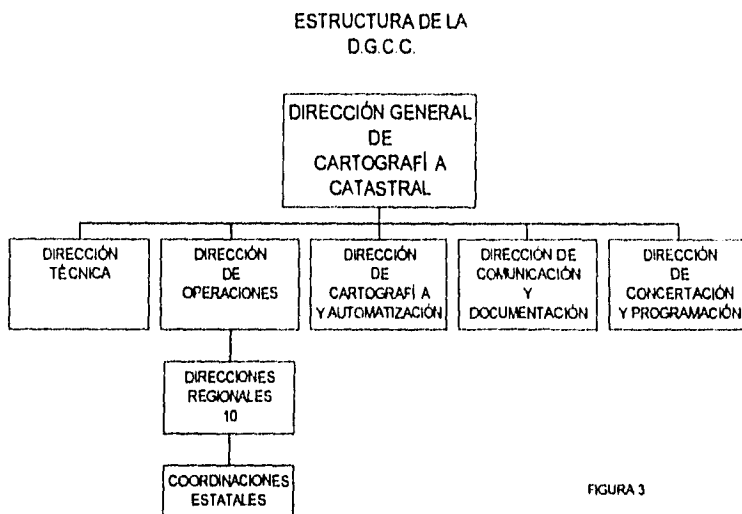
ESTRUCTURA DE LA D.G.C.C.

DIRECCIÓN GENERAL DE CARTOGRAFÍ A CATASTRAL

DIRECCIÓN TÉCNICA

DIRECCIÓN DE OPERACIONES

DIRECCIÓN DE CARTOGRAFÍ A Y AUTOMATIZACIÓN

DIRECCIÓN DE COMUNICACIÓN Y DOCUMENTACIÓN

DIRECCIÓN DE CONCERTACIÓN Y PROGRAMACIÓN

DIRECCIONES REGIONALES 10

COORDINACIONES ESTATALES

FIGURA 3